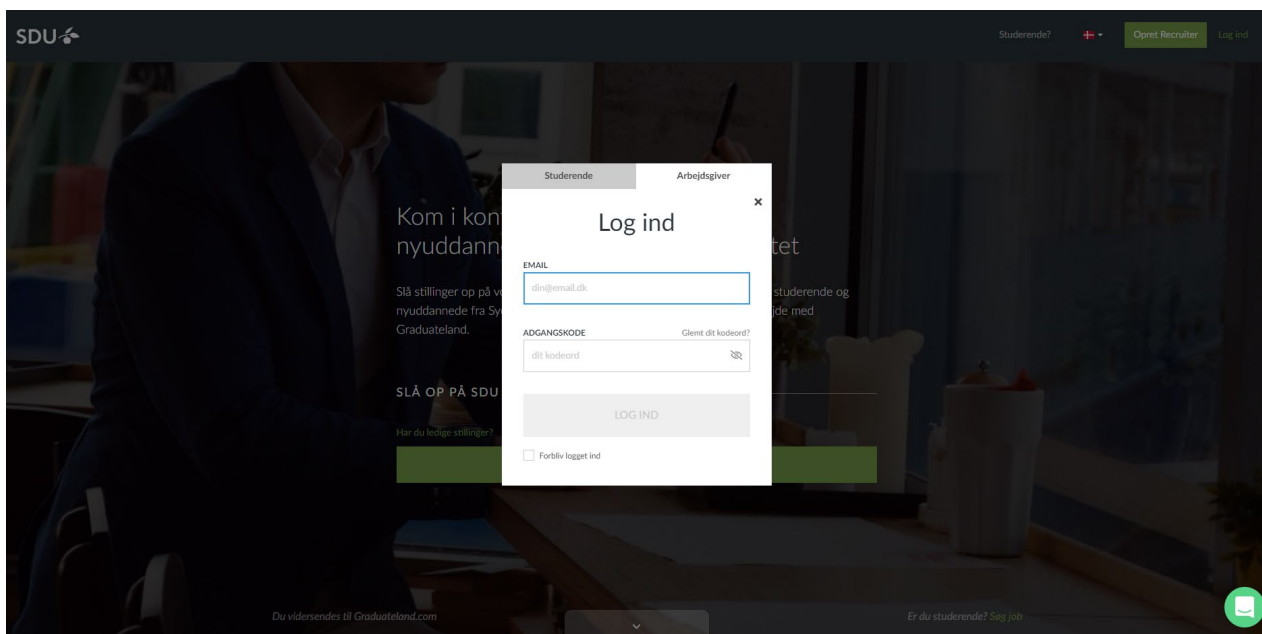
SDU

Studerende? Opret Recruiter Log ind

Kom i kon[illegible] nyuddann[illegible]tet

Slå stillinger op på v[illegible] studerende og nyuddannede fra Sy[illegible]jde med Graduateland.

SLÅ OP PÅ SDU

Har du ledige stillinger?

Studerende | Arbejdsgiver

×

Log ind

EMAIL

din@email.dk

ADGANGSKODE

Glemt dit kodeord?

dit kodeord

LOG IND

Forbliv logget ind

Du videresendes til Graduateland.com

Er du studerende? Søg job